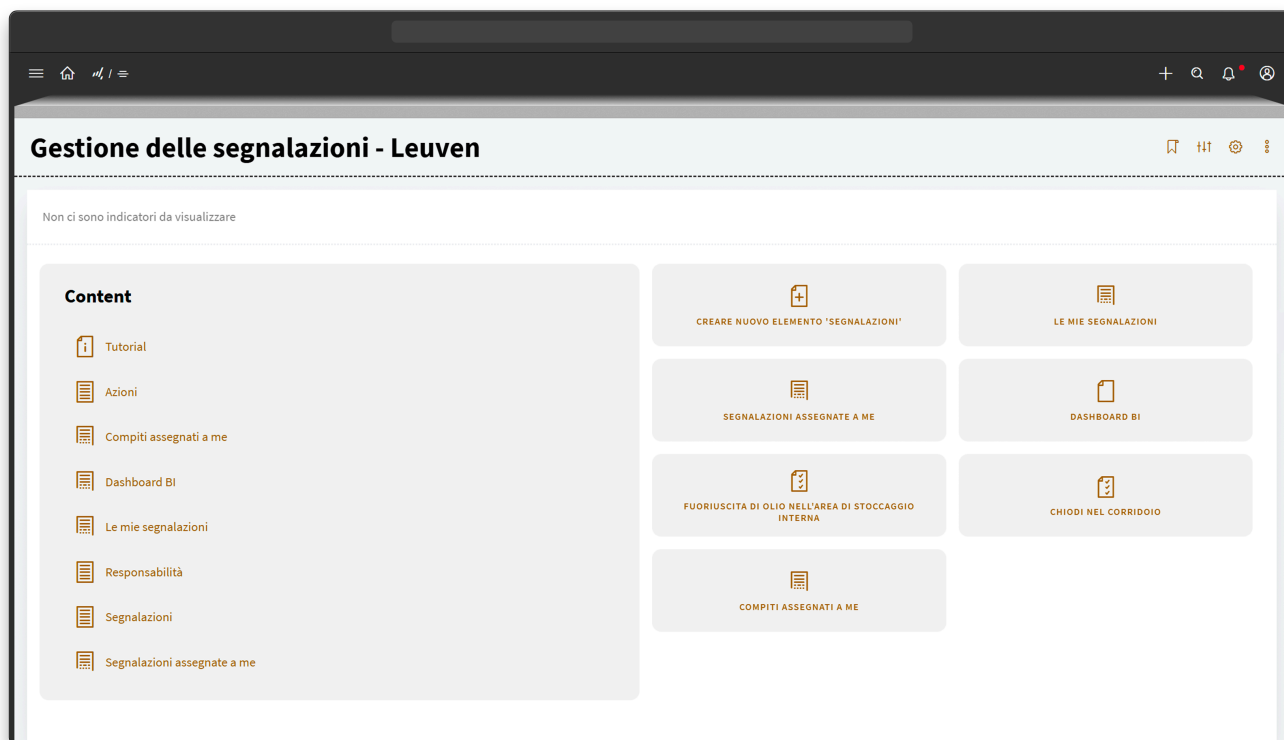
Gestione delle segnalazioni - Leuven

Non ci sono indicatori da visualizzare

Content

Tutorial

Azioni

Compiti assegnati a me

Dashboard BI

Le mie segnalazioni

Responsabilità

Segnalazioni

Segnalazioni assegnate a me

CREARE NUOVO ELEMENTO 'SEGNALAZIONI'

LE MIE SEGNALAZIONI

SEGNALAZIONI ASSEGNATE A ME

DASHBOARD BI

FUORIUSCITA DI OLIO NELL'AREA DI STOCCAGGIO INTERNA

CHIODI NEL CORRIDOIO

COMPITI ASSEGNATI A ME